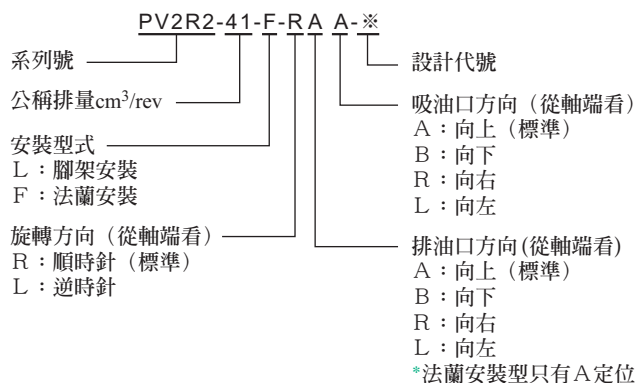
PV2R2-41-F-RA A-※

系列號

公稱排量cm$^3$/rev

安裝型式
L：腳架安裝
F：法蘭安裝

旋轉方向（從軸端看）
R：順時針（標準）
L：逆時針

設計代號

吸油口方向（從軸端看）
A：向上（標準）
B：向下
R：向右
L：向左

排油口方向(從軸端看)
A：向上（標準）
B：向下
R：向右
L：向左
*法蘭安裝型只有A定位